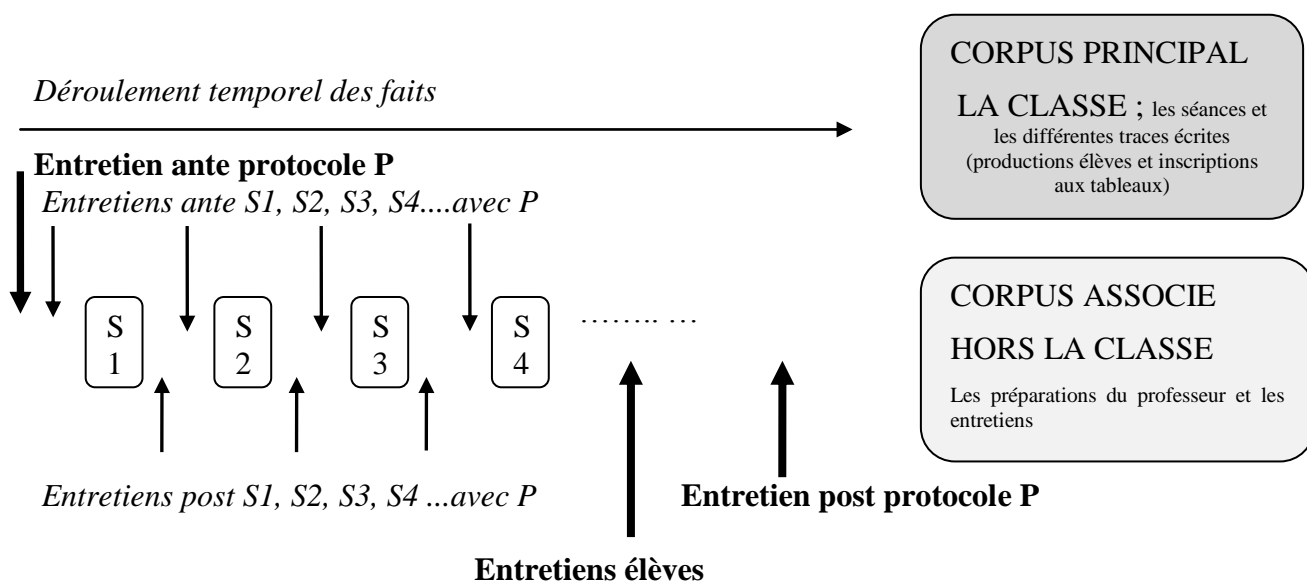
Déroulement temporel des faits

Entretien ante protocole P

Entretiens ante S1, S2, S3, S4....avec P

S 1

S 2

S 3

S 4

…….. …

Entretiens post S1, S2, S3, S4 ...avec P

Entretien post protocole P

Entretiens élèves

CORPUS PRINCIPAL

LA CLASSE ; les séances et les différentes traces écrites (productions élèves et inscriptions aux tableaux)

CORPUS ASSOCIE

HORS LA CLASSE

Les préparations du professeur et les entretiens